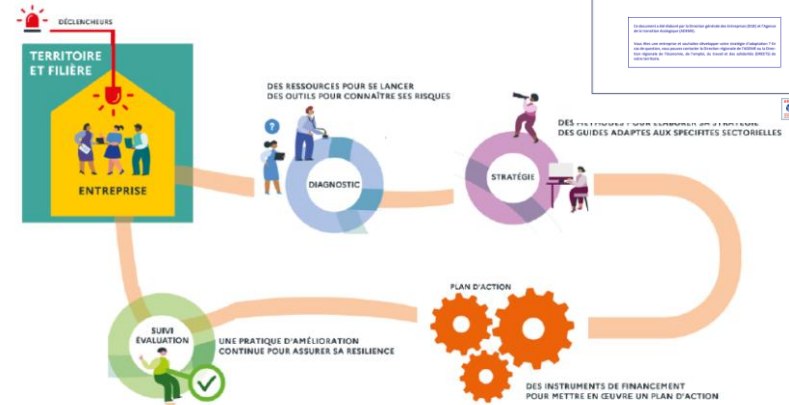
DÉCLENCHEURS

TERRITOIRE ET FILIÈRE

ENTREPRISE

Ce document a été élaboré par la Direction générale des Entreprises (DGE) et l'Agence de la transition écologique (ADEME).

Vous êtes une entreprise et souhaitez développer votre stratégie d'adaptation ? En cas de question, vous pouvez contacter la Direction régionale de l'ADEME ou la Direction régionale de l'économie, de l'emploi, du travail et des solidarités (DREETS) de votre territoire.

DES RESSOURCES POUR SE LANCER
DES OUTILS POUR CONNAÎTRE SES RISQUES

DIAGNOSTIC

DES MÉTHODES POUR ÉLABORER SA STRATÉGIE
DES GUIDES ADAPTÉS AUX SPÉCIFICITÉS SECTORIELLES

STRATÉGIE

PLAN D'ACTION

SUIVI ÉVALUATION

UNE PRATIQUE D'AMÉLIORATION CONTINUE POUR ASSURER SA RÉSILIENCE

DES INSTRUMENTS DE FINANCEMENT
POUR METTRE EN ŒUVRE UN PLAN D'ACTION